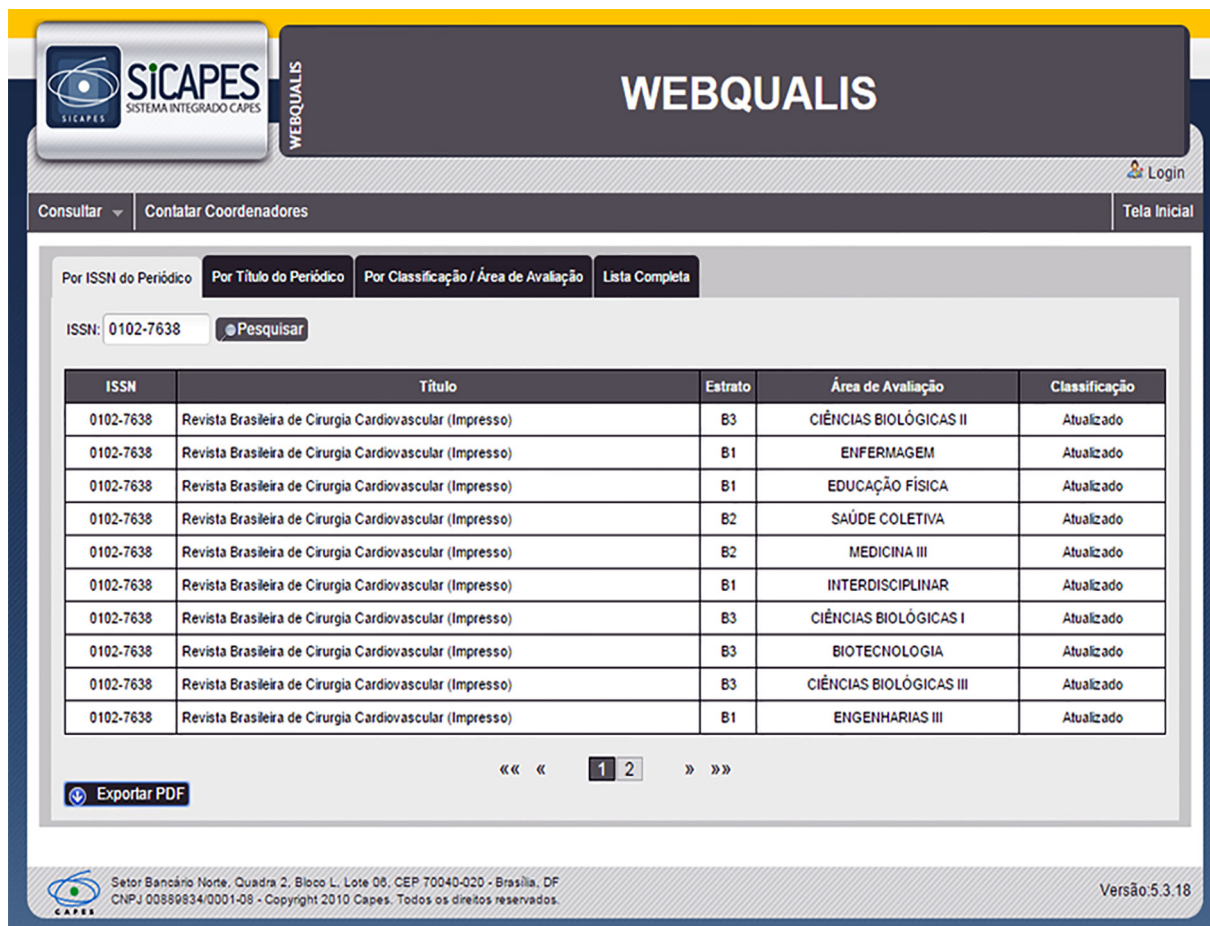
SICAPES
SISTEMA INTEGRADO CAPES
SICAPES

WEBQUALIS

WEBQUALIS

Login

Consultar | Contatar Coordenadores | Tela Inicial

Por ISSN do Periódico | Por Título do Periódico | Por Classificação / Área de Avaliação | Lista Completa

ISSN: 0102-7638 Pesquisar

| ISSN | Título | Estrato | Área de Avaliação | Classificação |
|---|---|---|---|---|
| 0102-7638 | Revista Brasileira de Cirurgia Cardiovascular (Impresso) | B3 | CIÊNCIAS BIOLÓGICAS II | Atualizado |
| 0102-7638 | Revista Brasileira de Cirurgia Cardiovascular (Impresso) | B1 | ENFERMAGEM | Atualizado |
| 0102-7638 | Revista Brasileira de Cirurgia Cardiovascular (Impresso) | B1 | EDUCAÇÃO FÍSICA | Atualizado |
| 0102-7638 | Revista Brasileira de Cirurgia Cardiovascular (Impresso) | B2 | SAÚDE COLETIVA | Atualizado |
| 0102-7638 | Revista Brasileira de Cirurgia Cardiovascular (Impresso) | B2 | MEDICINA III | Atualizado |
| 0102-7638 | Revista Brasileira de Cirurgia Cardiovascular (Impresso) | B1 | INTERDISCIPLINAR | Atualizado |
| 0102-7638 | Revista Brasileira de Cirurgia Cardiovascular (Impresso) | B3 | CIÊNCIAS BIOLÓGICAS I | Atualizado |
| 0102-7638 | Revista Brasileira de Cirurgia Cardiovascular (Impresso) | B3 | BIOTECNOLOGIA | Atualizado |
| 0102-7638 | Revista Brasileira de Cirurgia Cardiovascular (Impresso) | B3 | CIÊNCIAS BIOLÓGICAS III | Atualizado |
| 0102-7638 | Revista Brasileira de Cirurgia Cardiovascular (Impresso) | B1 | ENGENHARIAS III | Atualizado |

«« « 1 2 » »»

Exportar PDF

CAPES
Setor Bancário Norte, Quadra 2, Bloco L, Lote 06, CEP 70040-020 - Brasília, DF
CNPJ 00889834/0001-08 - Copyright 2010 Capes. Todos os direitos reservados.

Versão:5.3.18